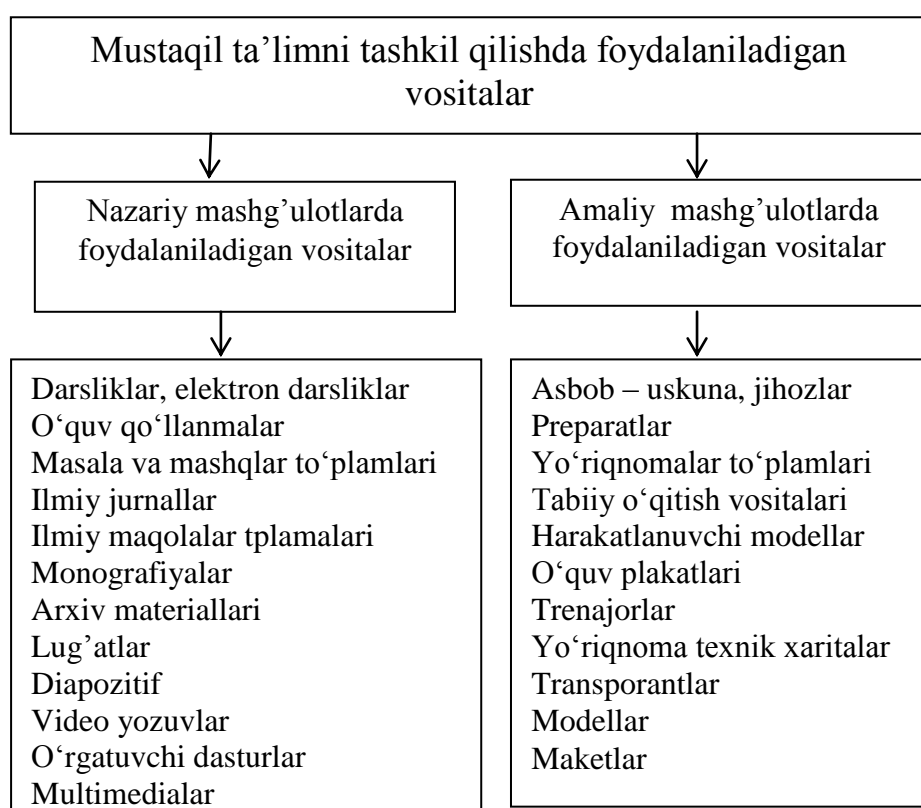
Mustaqil ta’limni tashkil qilishda foydalaniladigan vositalar

Nazariy mashg’ulotlarda foydalaniladigan vositalar

Amaliy mashg’ulotlarda foydalaniladigan vositalar

Darsliklar, elektron darsliklar
O‘quv qo‘llanmalar
Masala va mashqlar to‘plamlari
Ilmiy jurnallar
Ilmiy maqolalar tplamalari
Monografiyalar
Arxiv materiallari
Lug’atlar
Diapozitif
Video yozuvlar
O‘rgatuvchi dasturlar
Multimedialar

Asbob – uskuna, jihozlar
Preparatlar
Yo‘riqnomalar to‘plamlari
Tabiiy o‘qitish vositalari
Harakatlanuvchi modellar
O‘quv plakatlari
Trenajorlar
Yo‘riqnoma texnik xaritalar
Transporantlar
Modellar
Maketlar